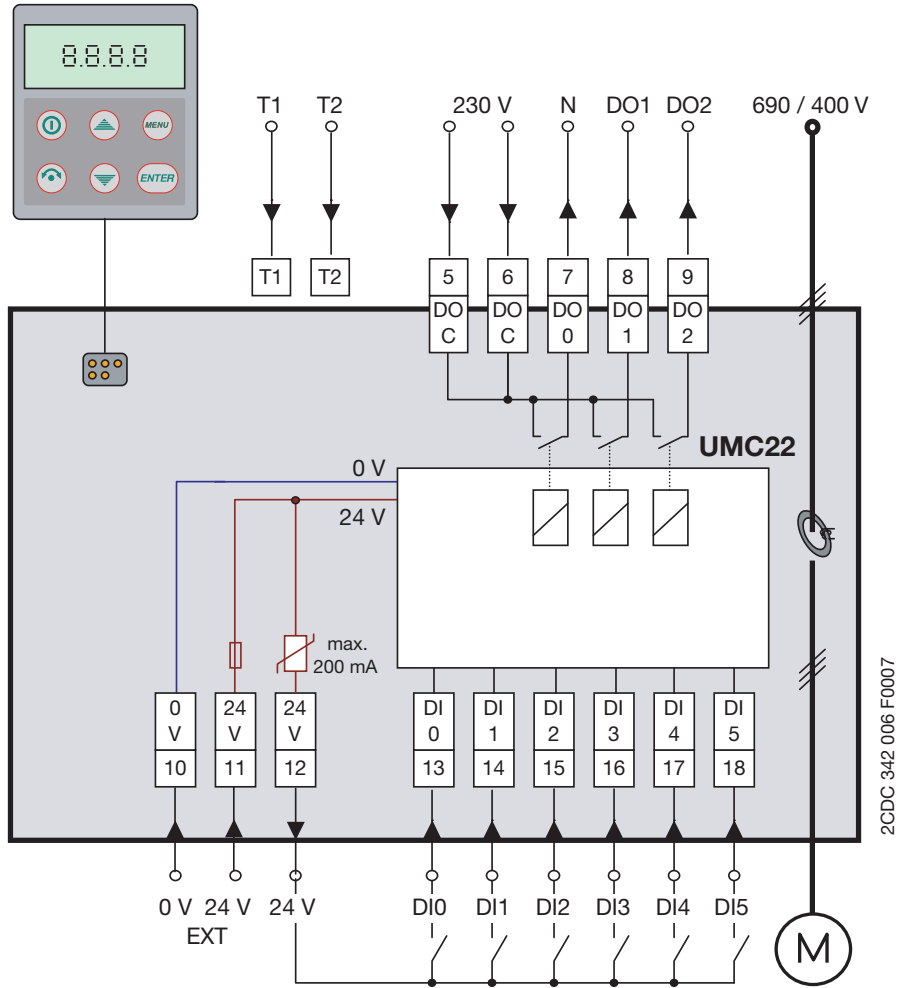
8.8.8.8

MENU
ENTER

T1 T2 230 V N DO1 DO2 690 / 400 V

T1 T2

5 DO C
6 DO C
7 DO 0
8 DO 1
9 DO 2

UMC22

0 V
24 V

max. 200 mA

0 V 10
24 V 11
24 V 12
DI 0 13
DI 1 14
DI 2 15
DI 3 16
DI 4 17
DI 5 18

0 V 24 V EXT 24 V DI0 DI1 DI2 DI3 DI4 DI5

M

2CDC 342 006 F0007